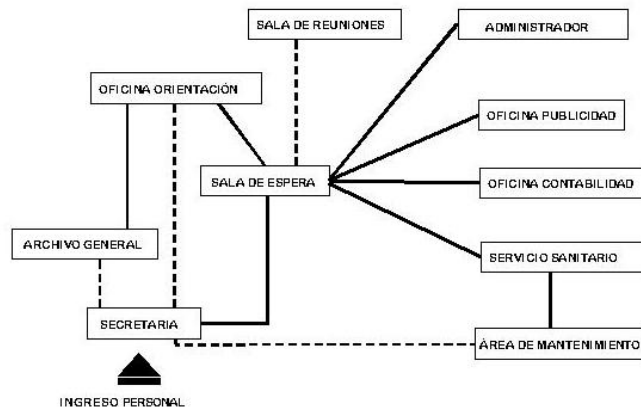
SALA DE REUNIONES

ADMINISTRADOR

OFICINA ORIENTACIÓN

OFICINA PUBLICIDAD

SALA DE ESPERA

OFICINA CONTABILIDAD

ARCHIVO GENERAL

SERVICIO SANITARIO

SECRETARIA

ÁREA DE MANTENIMIENTO

INGRESO PERSONAL